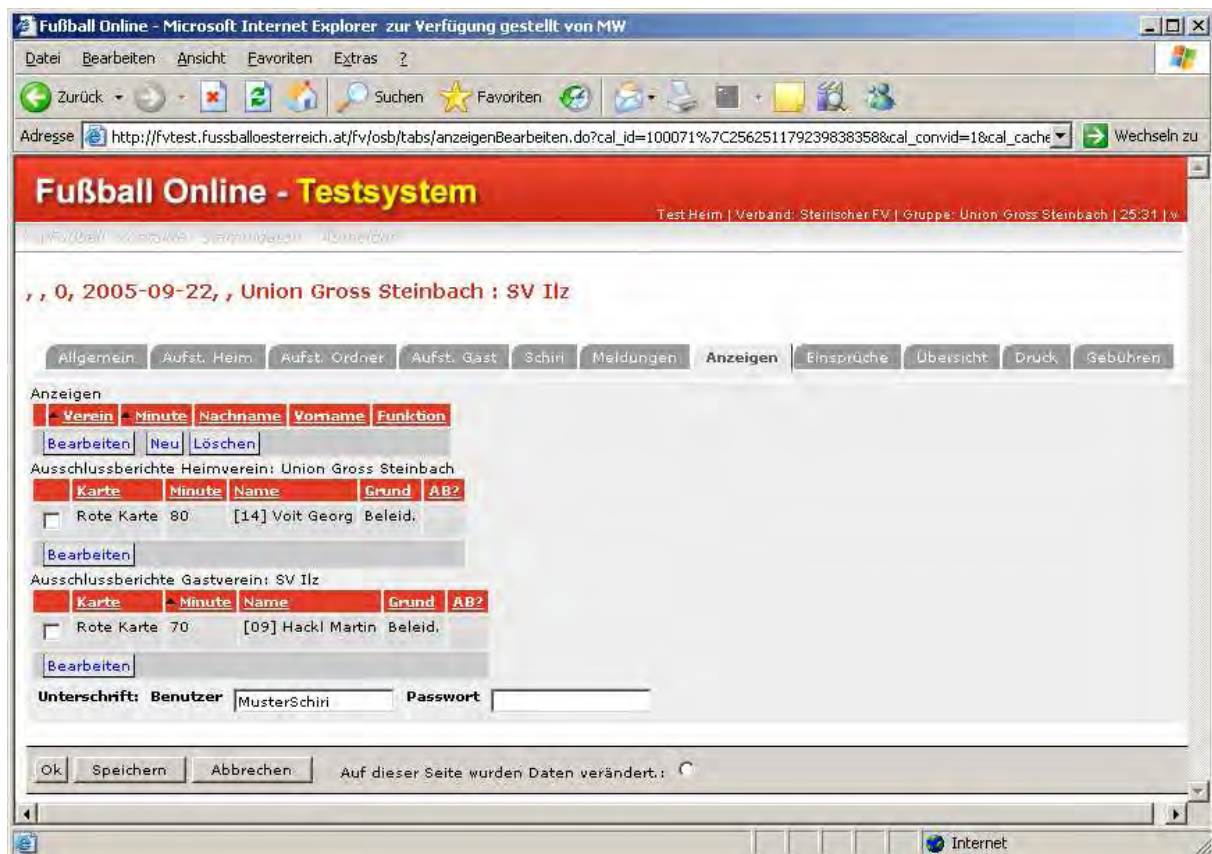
Fußball Online - Microsoft Internet Explorer zur Verfügung gestellt von MW

Datei Bearbeiten Ansicht Favoriten Extras ?

Zurück Suchen Favoriten

Adresse http://fvtest.fussballoesterreich.at/fv/osb/tabs/anzeigenBearbeiten.do?cal_id=100071%7C256251179239838358&cal_convid=1&cal_cache Wechseln zu

Fußball Online - Testsystem

Test Heim | Verband: Steirischer FV | Gruppe: Union Gross Steinbach | 25:31 |

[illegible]

, , 0, 2005-09-22, , Union Gross Steinbach : SV Ilz

Allgemein | Aufst. Heim | Aufst. Ordner | Aufst. Gast | Schiri | Meldungen | Anzeigen | Einsprüche | Übersicht | Druck | Gebühren

Anzeigen

| | Verein | Minute | Nachname | Vorname | Funktion |
|---|---|---|---|---|---|

Bearbeiten Neu Löschen

Ausschlussberichte Heimverein: Union Gross Steinbach

| | Karte | Minute | Name | Grund | AB? |
|---|---|---|---|---|---|
| | Rote Karte | 80 | [14] Voit Georg | Beleid. | |

Bearbeiten

Ausschlussberichte Gastverein: SV Ilz

| | Karte | Minute | Name | Grund | AB? |
|---|---|---|---|---|---|
| | Rote Karte | 70 | [09] Hackl Martin | Beleid. | |

Bearbeiten

Unterschrift: Benutzer MusterSchiri Passwort

Ok Speichern Abbrechen Auf dieser Seite wurden Daten verändert.:

Internet